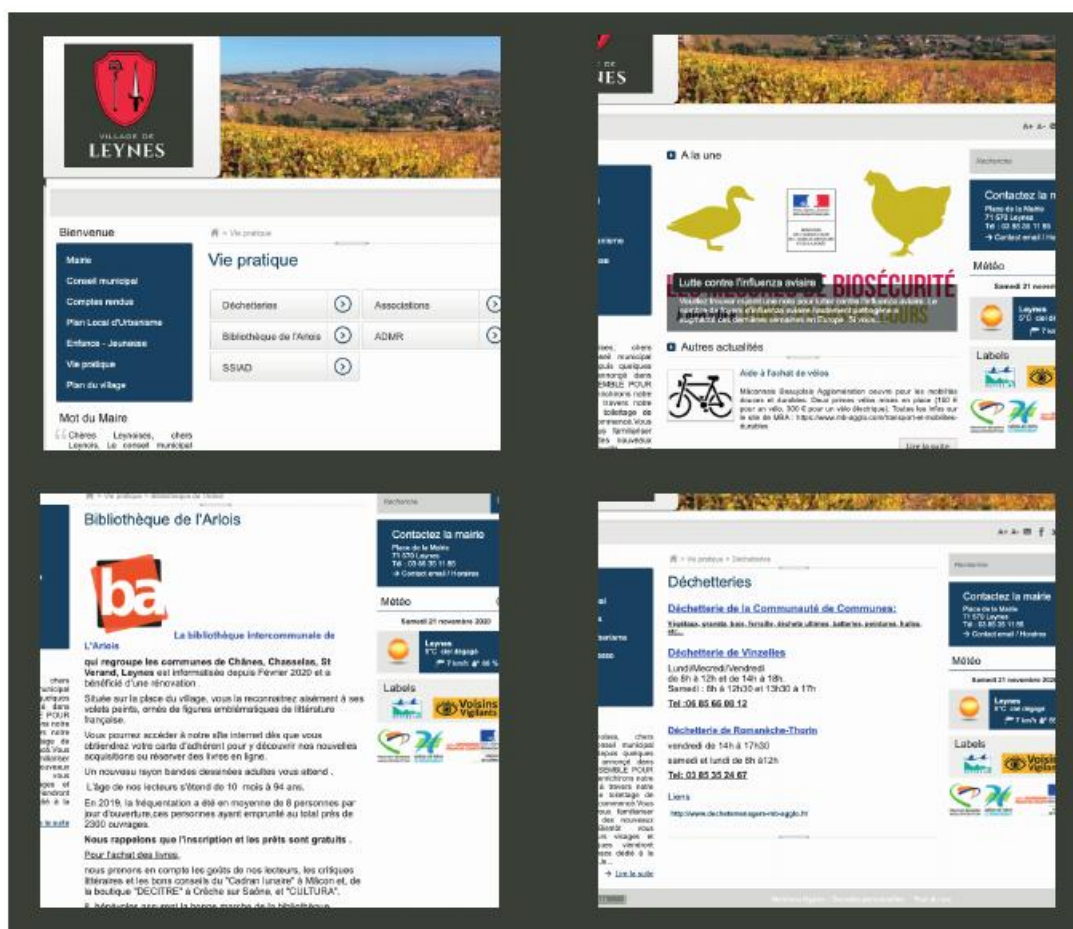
VILLAGE DE
LEYNES

Bienvenue
Mairie
Conseil municipal
Comptes rendus
Plan Local d'Urbanisme
Enfance - Jeunesse
Vie pratique
Plan du village

Mot du Maire
Chères Leynoises, chers Leynois, Le conseil municipal

> Vie pratique
Vie pratique
Déchetteries
Associations
Bibliothèque de l'Arlois
ADMR
SSIAD

NES
A+ A-
A la une
Recherche
Lutte contre l'influenza aviaire
BIOSÉCURITÉ
Contactez la m
Place de la Mairie
71 570 Leynes
Tél : 03 85 35 11 85
→ Contact email / H
Météo
Samedi 21 novem
Leynes
Labels
Autres actualités
Aide à l'achat de vélos
Lire la suite

> Vie pratique > Bibliothèque de l'Arlois
Bibliothèque de l'Arlois
Recherche
Contactez la mairie
Place de la Mairie
71 570 Leynes
Tél : 03 85 35 11 85
→ Contact email / Horaires
Météo
Samedi 21 novembre 2020
Leynes
5°C ciel dégagé
7 km/h 86 %
Labels
Voisins Vigilants

ba
La bibliothèque intercommunale de L'Arlois
qui regroupe les communes de Chânes, Chasselas, St Verand, Leynes est informatisée depuis Février 2020 et a bénéficié d'une rénovation.

Située sur la place du village, vous la reconnaitrez aisément à ses volets peints, ornés de figures emblématiques de littérature française.

Vous pourrez accéder à notre site internet dès que vous obtiendrez votre carte d'adhérent pour y découvrir nos nouvelles acquisitions ou réserver des livres en ligne.

Un nouveau rayon bandes dessinées adultes vous attend .

L'âge de nos lecteurs s'étend de 10 mois à 94 ans.

En 2019, la fréquentation a été en moyenne de 8 personnes par jour d'ouverture,ces personnes ayant emprunté au total près de 2300 ouvrages.

Nous rappelons que l'inscription et les prêts sont gratuits .

Pour l'achat des livres,

nous prenons en compte les goûts de nos lecteurs, les critiques littéraires et les bons conseils du "Cadran lunaire" à Mâcon et, de la boutique "DECITRE" à Crèche sur Saône, et "CULTURA".

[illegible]

Lire la suite

A+ A-
> Vie pratique > Déchetteries
Déchetteries
Recherche
Déchetterie de la Communauté de Communes:
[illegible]
Déchetterie de Vinzelles
Lundi/Mercredi/Vendredi
de 8h à 12h et de 14h à 18h.
Samedi : 8h à 12h30 et 13h30 à 17h
Tel :06 85 66 00 12
Déchetterie de Romanèche-Thorin
vendredi de 14h à 17h30
samedi et lundi de 8h à12h
Tel: 03 85 35 24 67
Liens
http://www.dechetteriesagem-mb-agglo.fr
Contactez la mairie
Place de la Mairie
71 570 Leynes
Tél : 03 85 35 11 85
→ Contact email / Horaires
Météo
Samedi 21 novembre 2020
Leynes
5°C ciel dégagé
7 km/h
Labels
Voisins Vigilants
Lire la suite